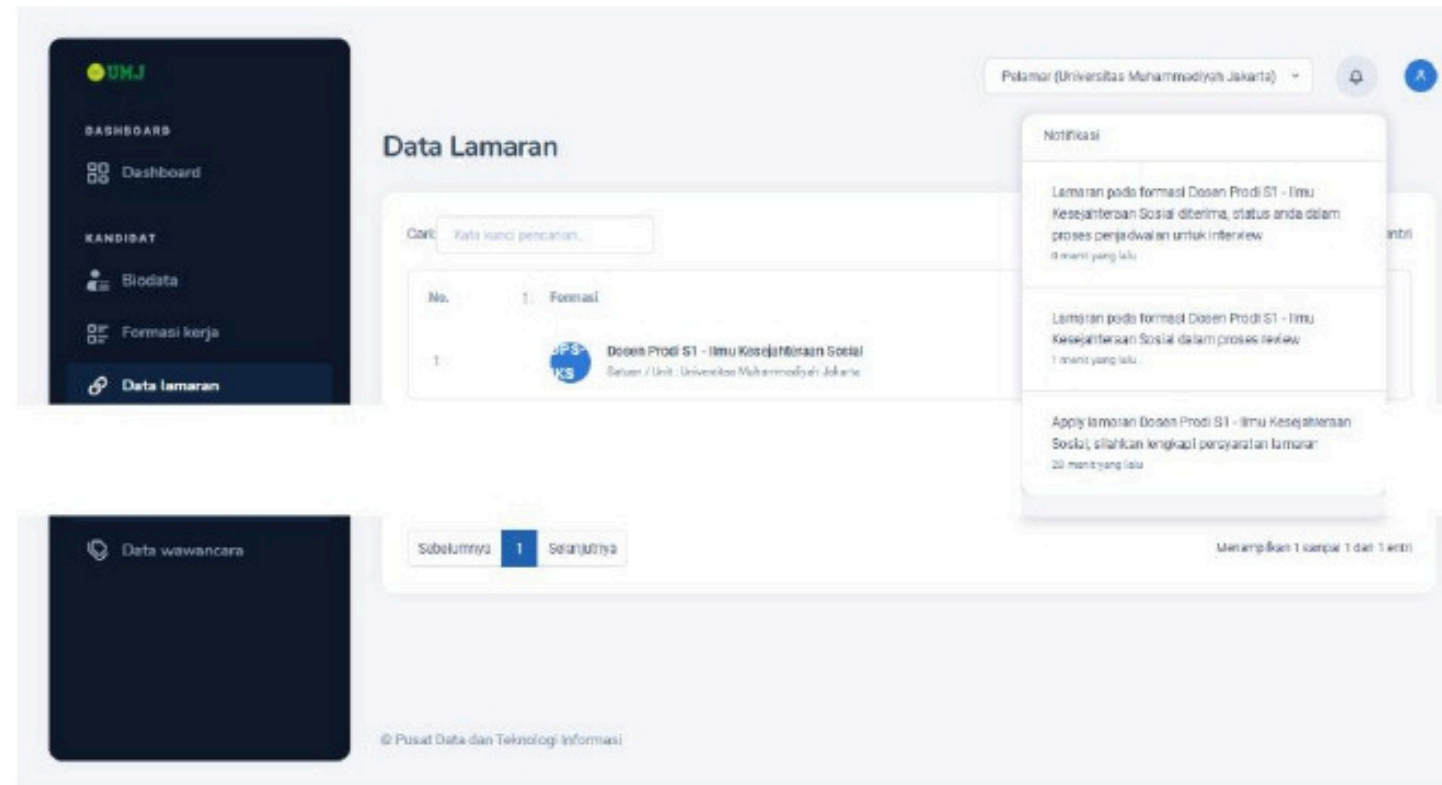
UMJ

DASHBOARD

Dashboard

KANDIDAT

Biodata

Formasi kerja

Data lamaran

Data wawancara

Pelamar (Universitas Muhammadiyah Jakarta)

Data Lamaran

Cari: Kata kunci pencarian...

entri

| No. | Formasi |
|---|---|
| 1 | PS-KS Dosen Prodi S1 - Ilmu Kesejahteraan Sosial Satuan / Unit : Universitas Muhammadiyah Jakarta |

Notifikasi

Lamaran pada formasi Dosen Prodi S1 - Ilmu Kesejahteraan Sosial diterima, status anda dalam proses penjadwalan untuk interview
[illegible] menit yang lalu

Lamaran pada formasi Dosen Prodi S1 - Ilmu Kesejahteraan Sosial dalam proses review
1 menit yang lalu

Apply lamaran Dosen Prodi S1 - Ilmu Kesejahteraan Sosial, silahkan lengkapi persyaratan lamaran
20 menit yang lalu

Sebelumnya 1 Selanjutnya

Menampilkan 1 sampai 1 dari 1 entri

© Pusat Data dan Teknologi Informasi